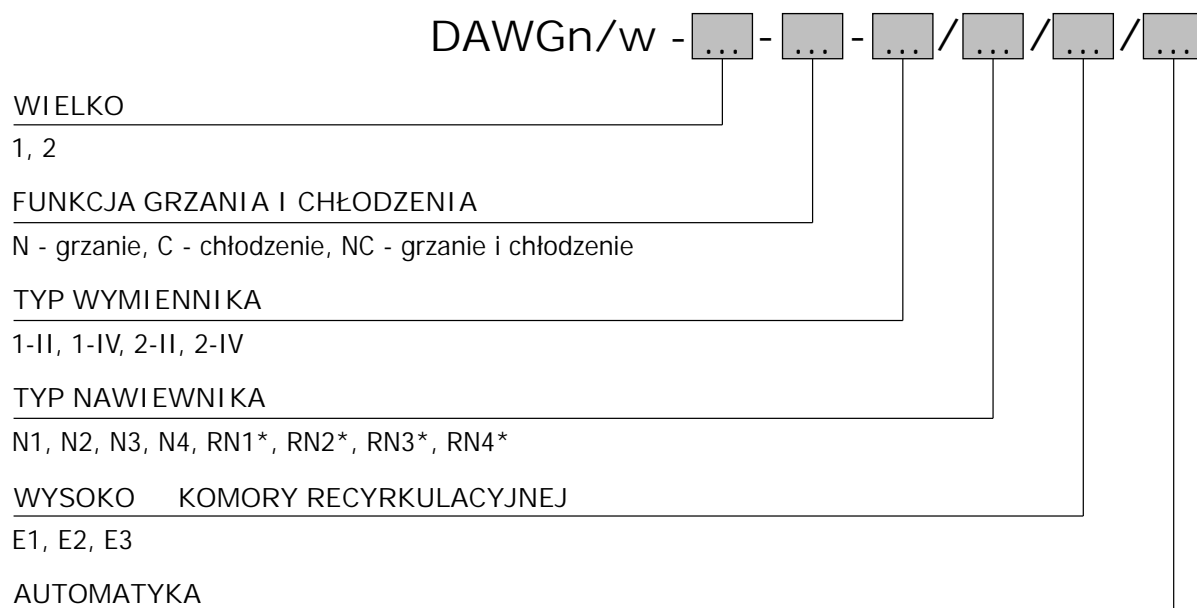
DAWGn/w - ... - ... - ... / ... / ... / ...

WIELKO

1, 2

FUNKCJA GRZANIA I CHŁODZENIA

N - grzanie, C - chłodzenie, NC - grzanie i chłodzenie

TYP WYMIENNIKA

1-II, 1-IV, 2-II, 2-IV

TYP NAWIEWNIKA

N1, N2, N3, N4, RN1*, RN2*, RN3*, RN4*

WYSOKO KOMORY RECYRKULACYJNEJ

E1, E2, E3

AUTOMATYKA